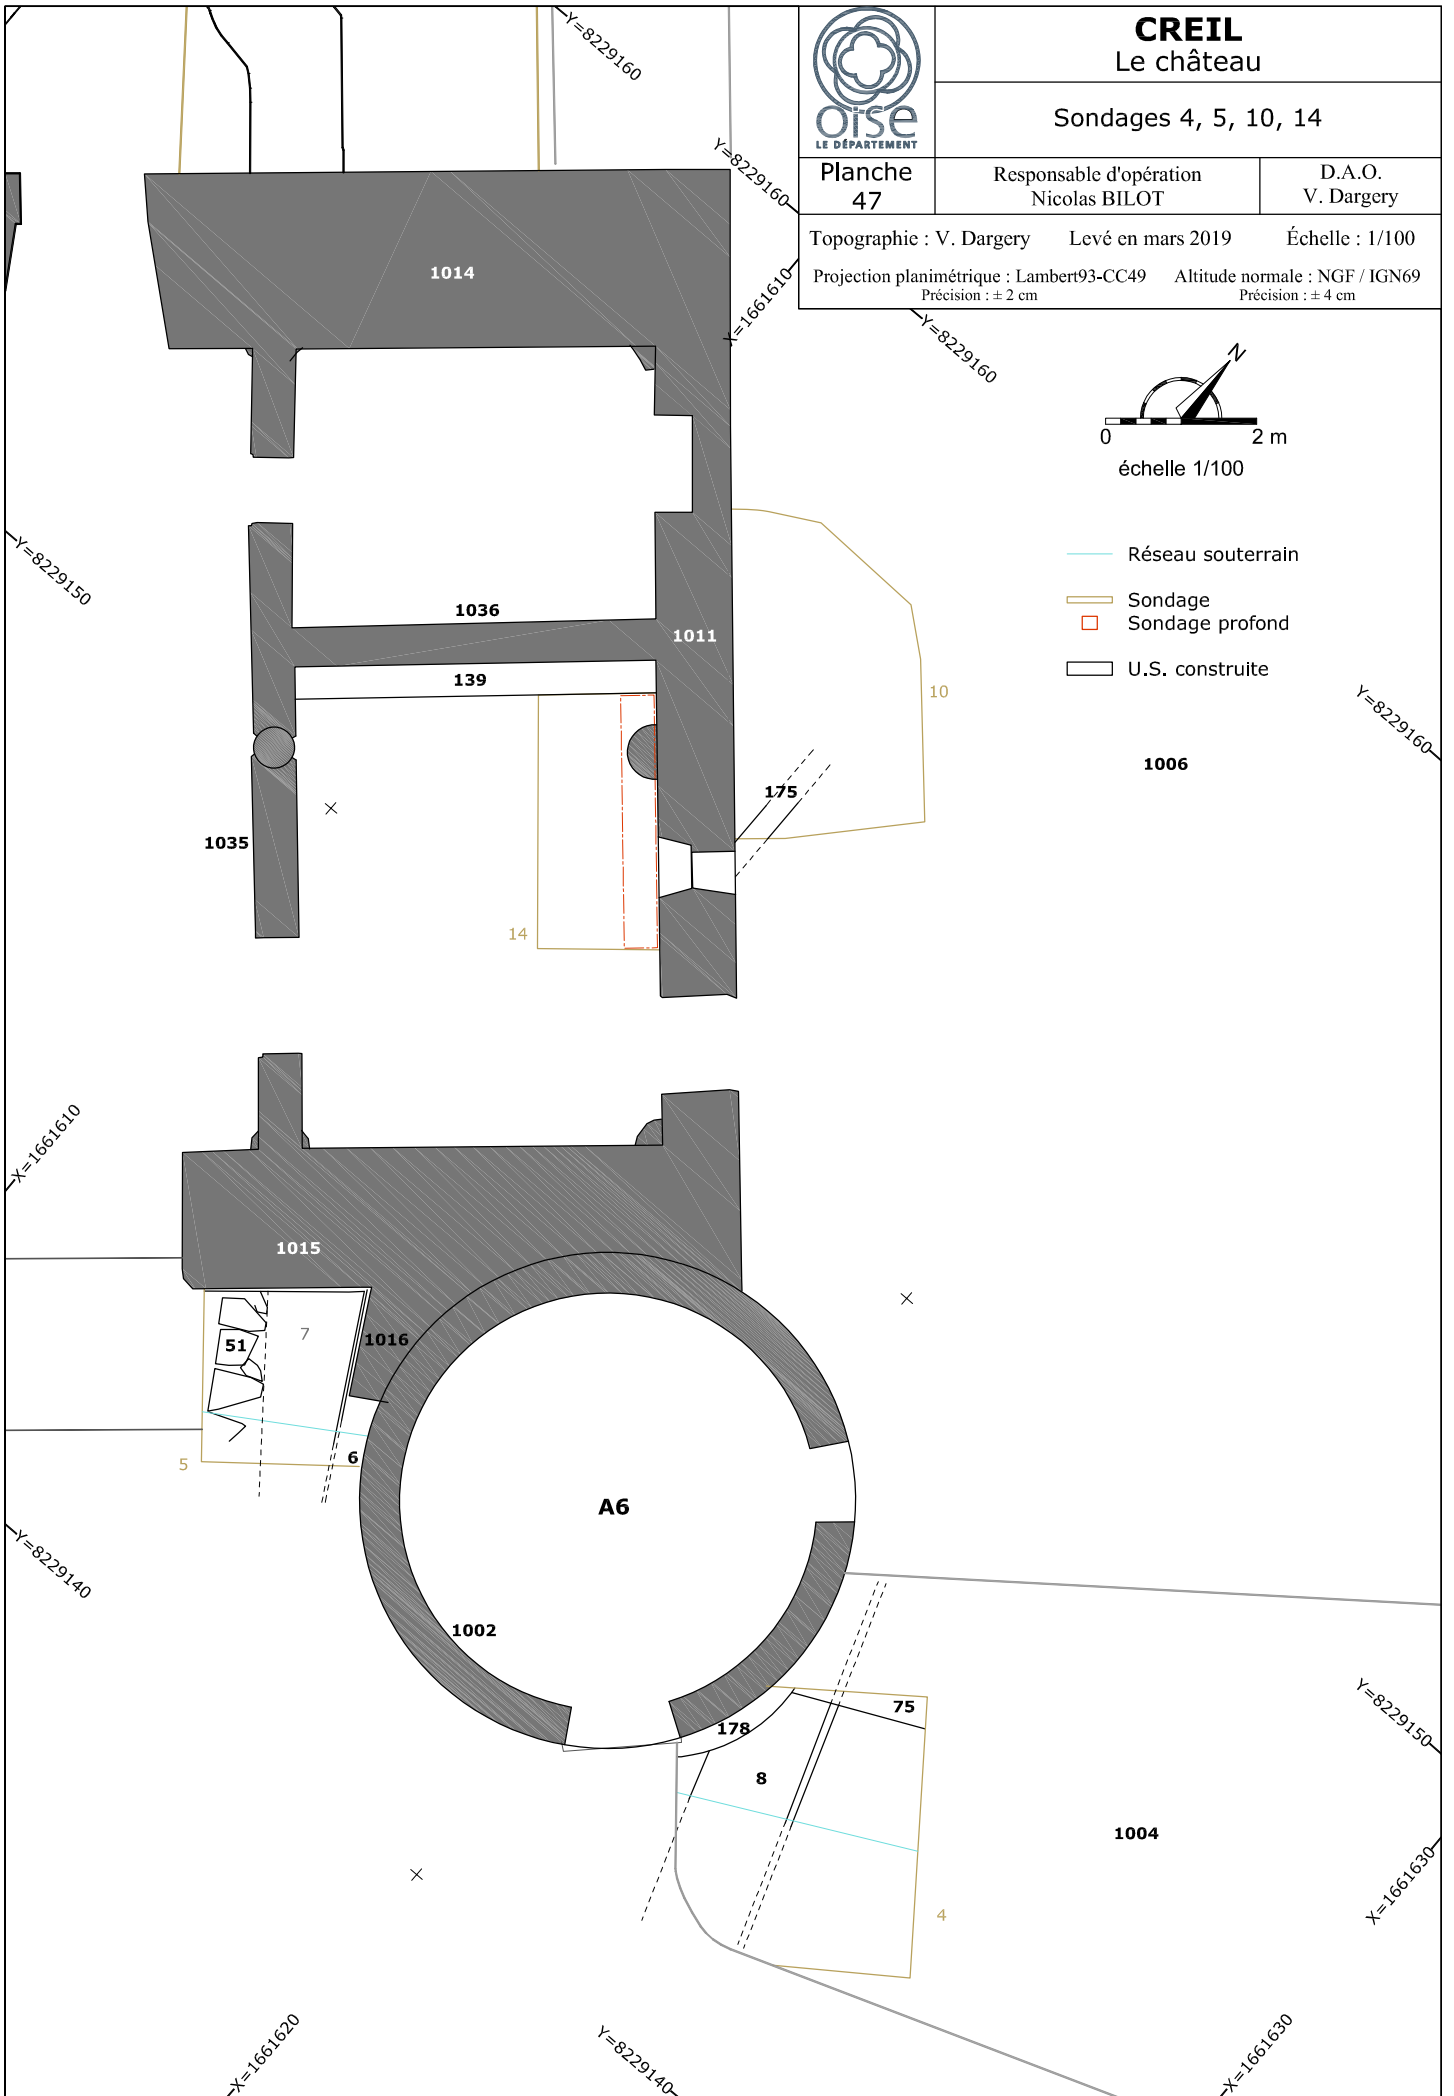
oise
LE DÉPARTEMENT

CREIL
Le château

Sondages 4, 5, 10, 14

Planche 47

Responsable d'opération
Nicolas BILOT

D.A.O.
V. Dargery

Topographie : V. Dargery

Levé en mars 2019

Échelle : 1/100

Projection planimétrique : Lambert93-CC49
Précision : ± 2 cm

Altitude normale : NGF / IGN69
Précision : ± 4 cm

N

0

2 m

échelle 1/100

Réseau souterrain

Sondage

Sondage profond

U.S. construite

Y=8229160

Y=8229160

X=1661610

Y=8229160

Y=8229160

Y=8229150

X=1661610

Y=8229140

Y=8229150

X=1661630

X=1661620

Y=8229140

X=1661630

1014

1036

1011

139

10

175

1006

1035

14

1015

7

51

1016

5

6

A6

1002

75

178

8

1004

4